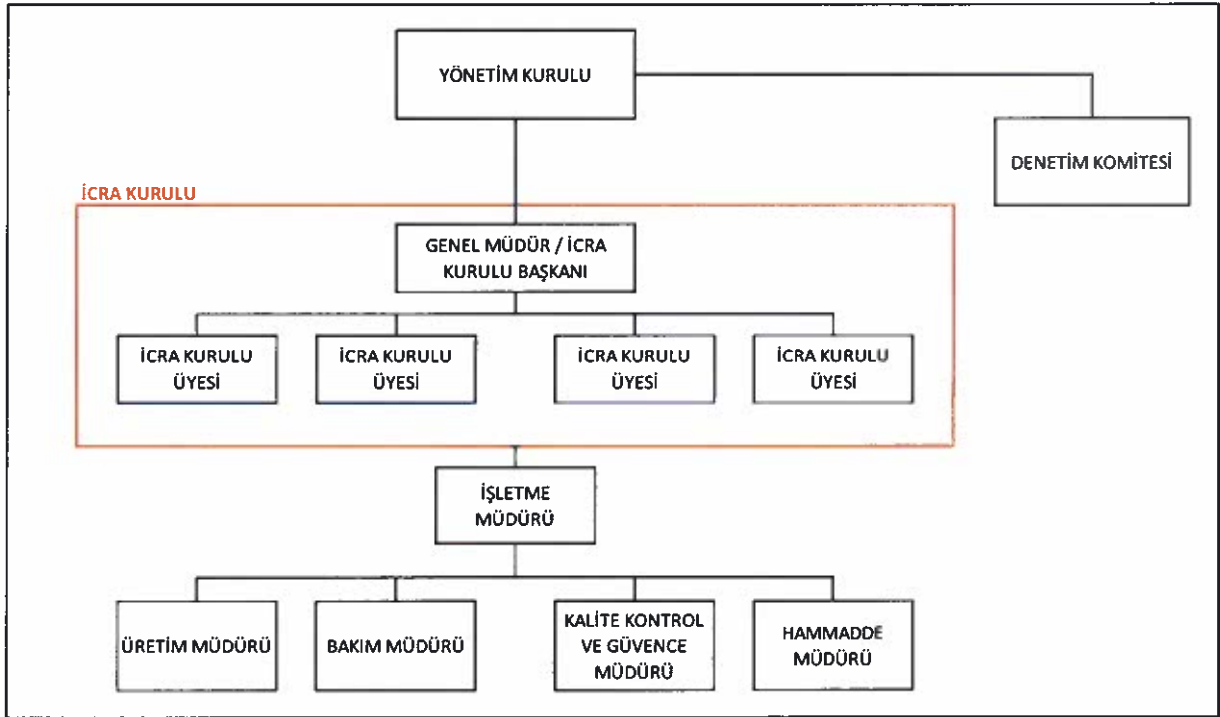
YÖNETİM KURULU

DENETİM KOMİTESİ

İCRA KURULU

GENEL MÜDÜR / İCRA KURULU BAŞKANI

İCRA KURULU ÜYESİ

İCRA KURULU ÜYESİ

İCRA KURULU ÜYESİ

İCRA KURULU ÜYESİ

İŞLETME MÜDÜRÜ

ÜRETİM MÜDÜRÜ

BAKIM MÜDÜRÜ

KALİTE KONTROL VE GÜVENCE MÜDÜRÜ

HAMMADDE MÜDÜRÜ